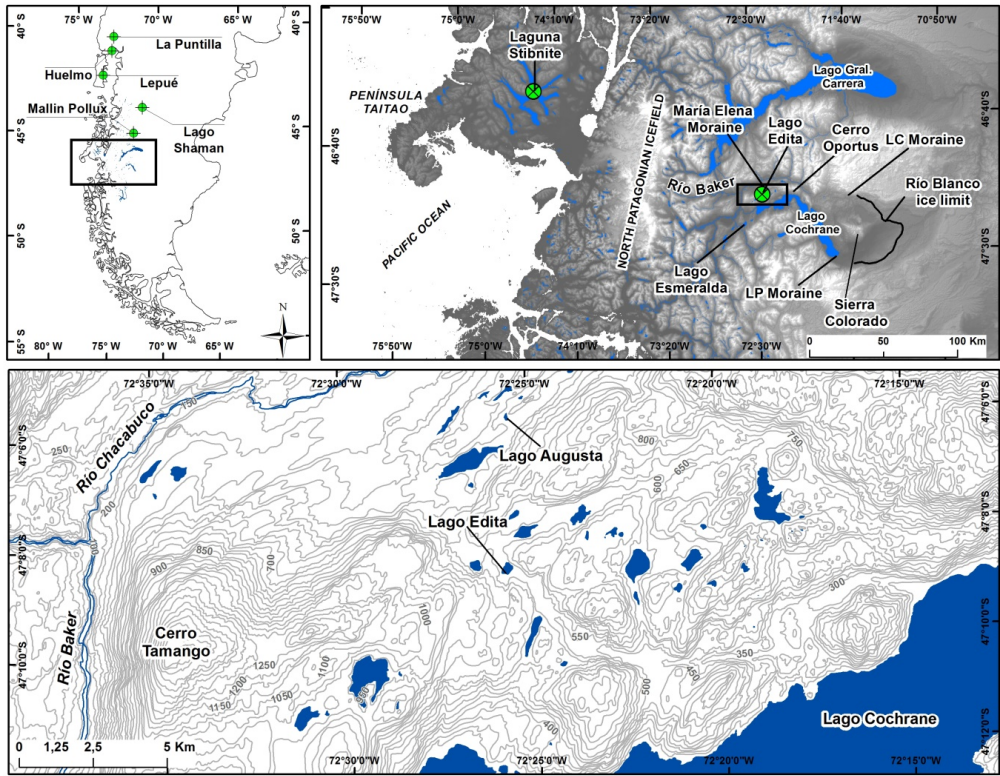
75° W 70° W 65° W

40° S 40° S

La Puntilla

Huelmo Lepué

Mallin Pollux

Lago Shaman

45° S 45° S

50° S 50° S

55° S 55° S

80° W 75° W 70° W 65° W

N

75°50'W 75°0'W 74°10'W 73°20'W 72°30'W 71°40'W 70°50'W

Laguna Stibnite

Lago Gral. Carrera

PENÍNSULA TAITAO

María Elena Moraine

Lago Edita

Cerro Oportus

LC Moraine

46°40'S 46°40'S

NORTH PATAGONIAN ICEFIELD

Río Baker

Río Blanco ice limit

Lago Cochrane

PACIFIC OCEAN

47°30'S 47°30'S

Lago Esmeralda

LP Moraine

Sierra Colorado

75°50'W 75°0'W 74°10'W 73°20'W 72°30'W

0 50 100 Km

72°35'0"W 72°30'0"W 72°25'0"W 72°20'0"W 72°15'0"W

47°5'0"S 47°5'0"S

250

750

Río Chacabuco

Lago Augusta

800

650

750

200

600

47°8'0"S 47°8'0"S

Lago Edita

850

900

700

300

1000

Río Baker

Cerro Tamango

550

47°10'0"S 47°10'0"S

1250

100

1200

350

450

1050

1150

500

400

Lago Cochrane

47°12'0"S

0 1,25 2,5 5 Km

72°30'0"W 72°25'0"W 72°20'0"W 72°15'0"W